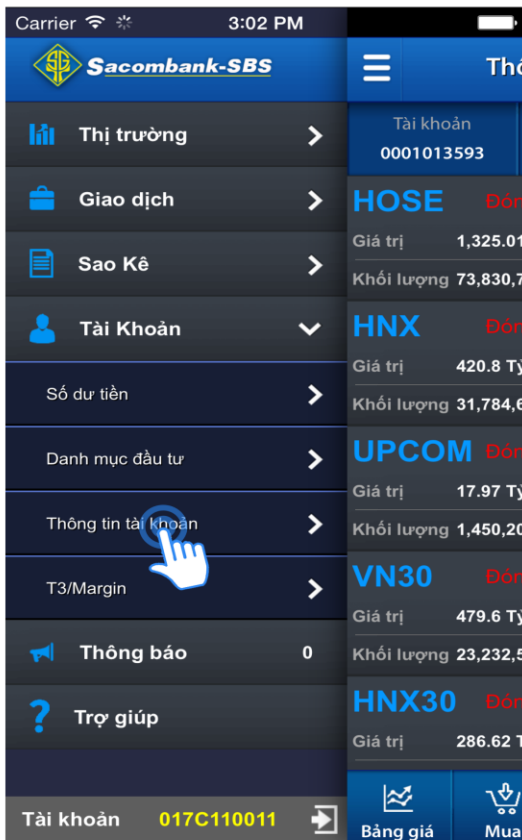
Carrier 3:02 PM

Sacombank-SBS

Thị trường

Giao dịch

Sao Kê

Tài Khoản

Số dư tiền

Danh mục đầu tư

Thông tin tài khoản

T3/Margin

Thông báo 0

Trợ giúp

Tài khoản 017C110011

Thô

Tài khoản
0001013593

HOSE Đón
Giá trị 1,325.01
Khối lượng 73,830,7

HNX Đón
Giá trị 420.8 Tỷ
Khối lượng 31,784,6

UPCOM Đón
Giá trị 17.97 Tỷ
Khối lượng 1,450,20

VN30 Đón
Giá trị 479.6 Tỷ
Khối lượng 23,232,5

HNX30 Đón
Giá trị 286.62 T

Bảng giá
Mua